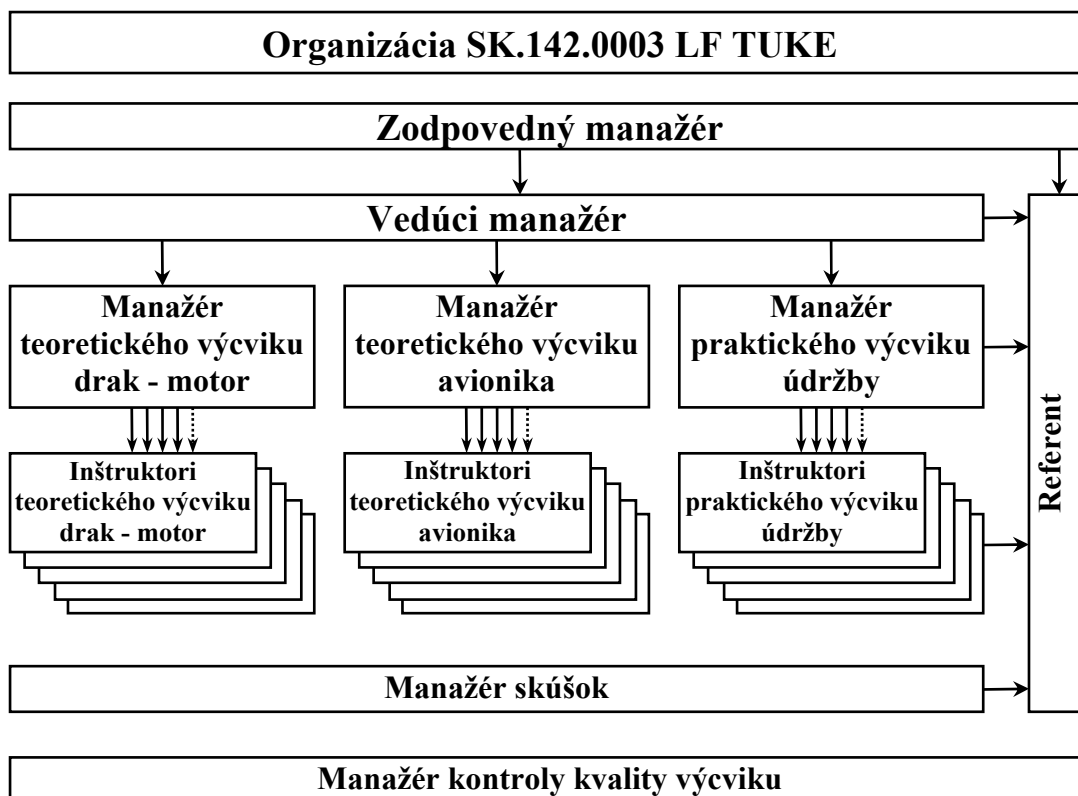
Organizácia SK.142.0003 LF TUKE

Zodpovedný manažér

Vedúci manažér

Manažér teoretického výcviku drak - motor

Manažér teoretického výcviku avionika

Manažér praktického výcviku údržby

Inštruktori teoretického výcviku drak - motor

Inštruktori teoretického výcviku avionika

Inštruktori praktického výcviku údržby

Referent

Manažér skúšok

Manažér kontroly kvality výcviku